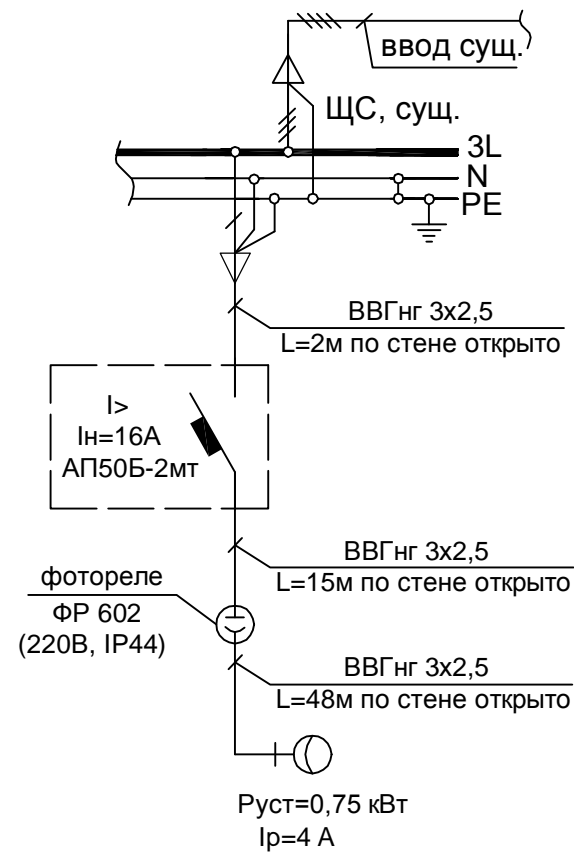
ввод сущ.

ЩС, сущ.

3L
N
PE

ВВГнг 3х2,5
L=2м по стене открыто

I>
Iн=16А
АП50Б-2мт

ВВГнг 3х2,5
L=15м по стене открыто

фотореле
ФР 602
(220В, IP44)

ВВГнг 3х2,5
L=48м по стене открыто

Руст=0,75 кВт
Iр=4 А